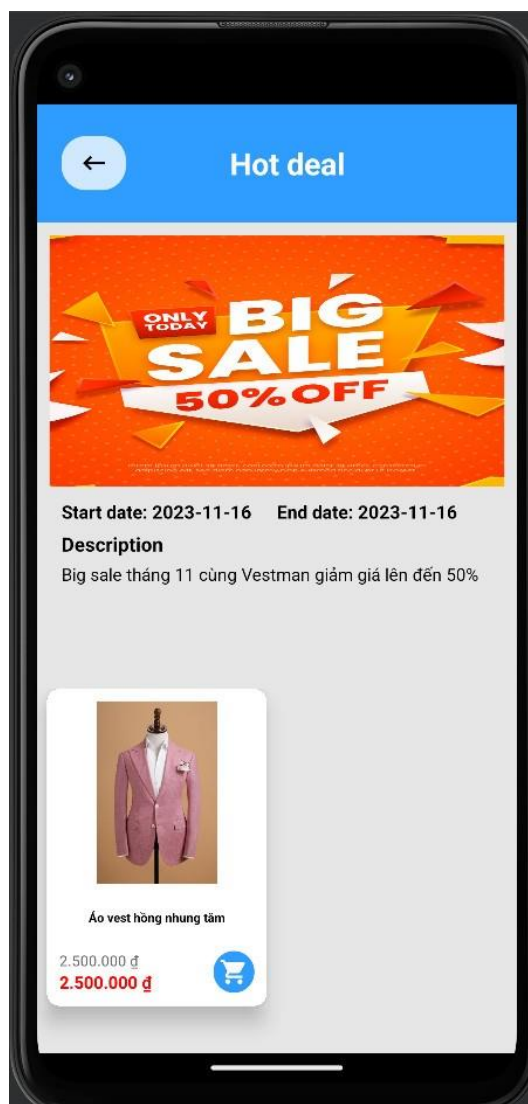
←

Hot deal

ONLY TODAY BIG SALE 50%OFF

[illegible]

Start date: 2023-11-16 End date: 2023-11-16

Description

Big sale tháng 11 cùng Vestman giảm giá lên đến 50%

Áo vest hồng nhung tăm

2.500.000 ₫
2.500.000 ₫